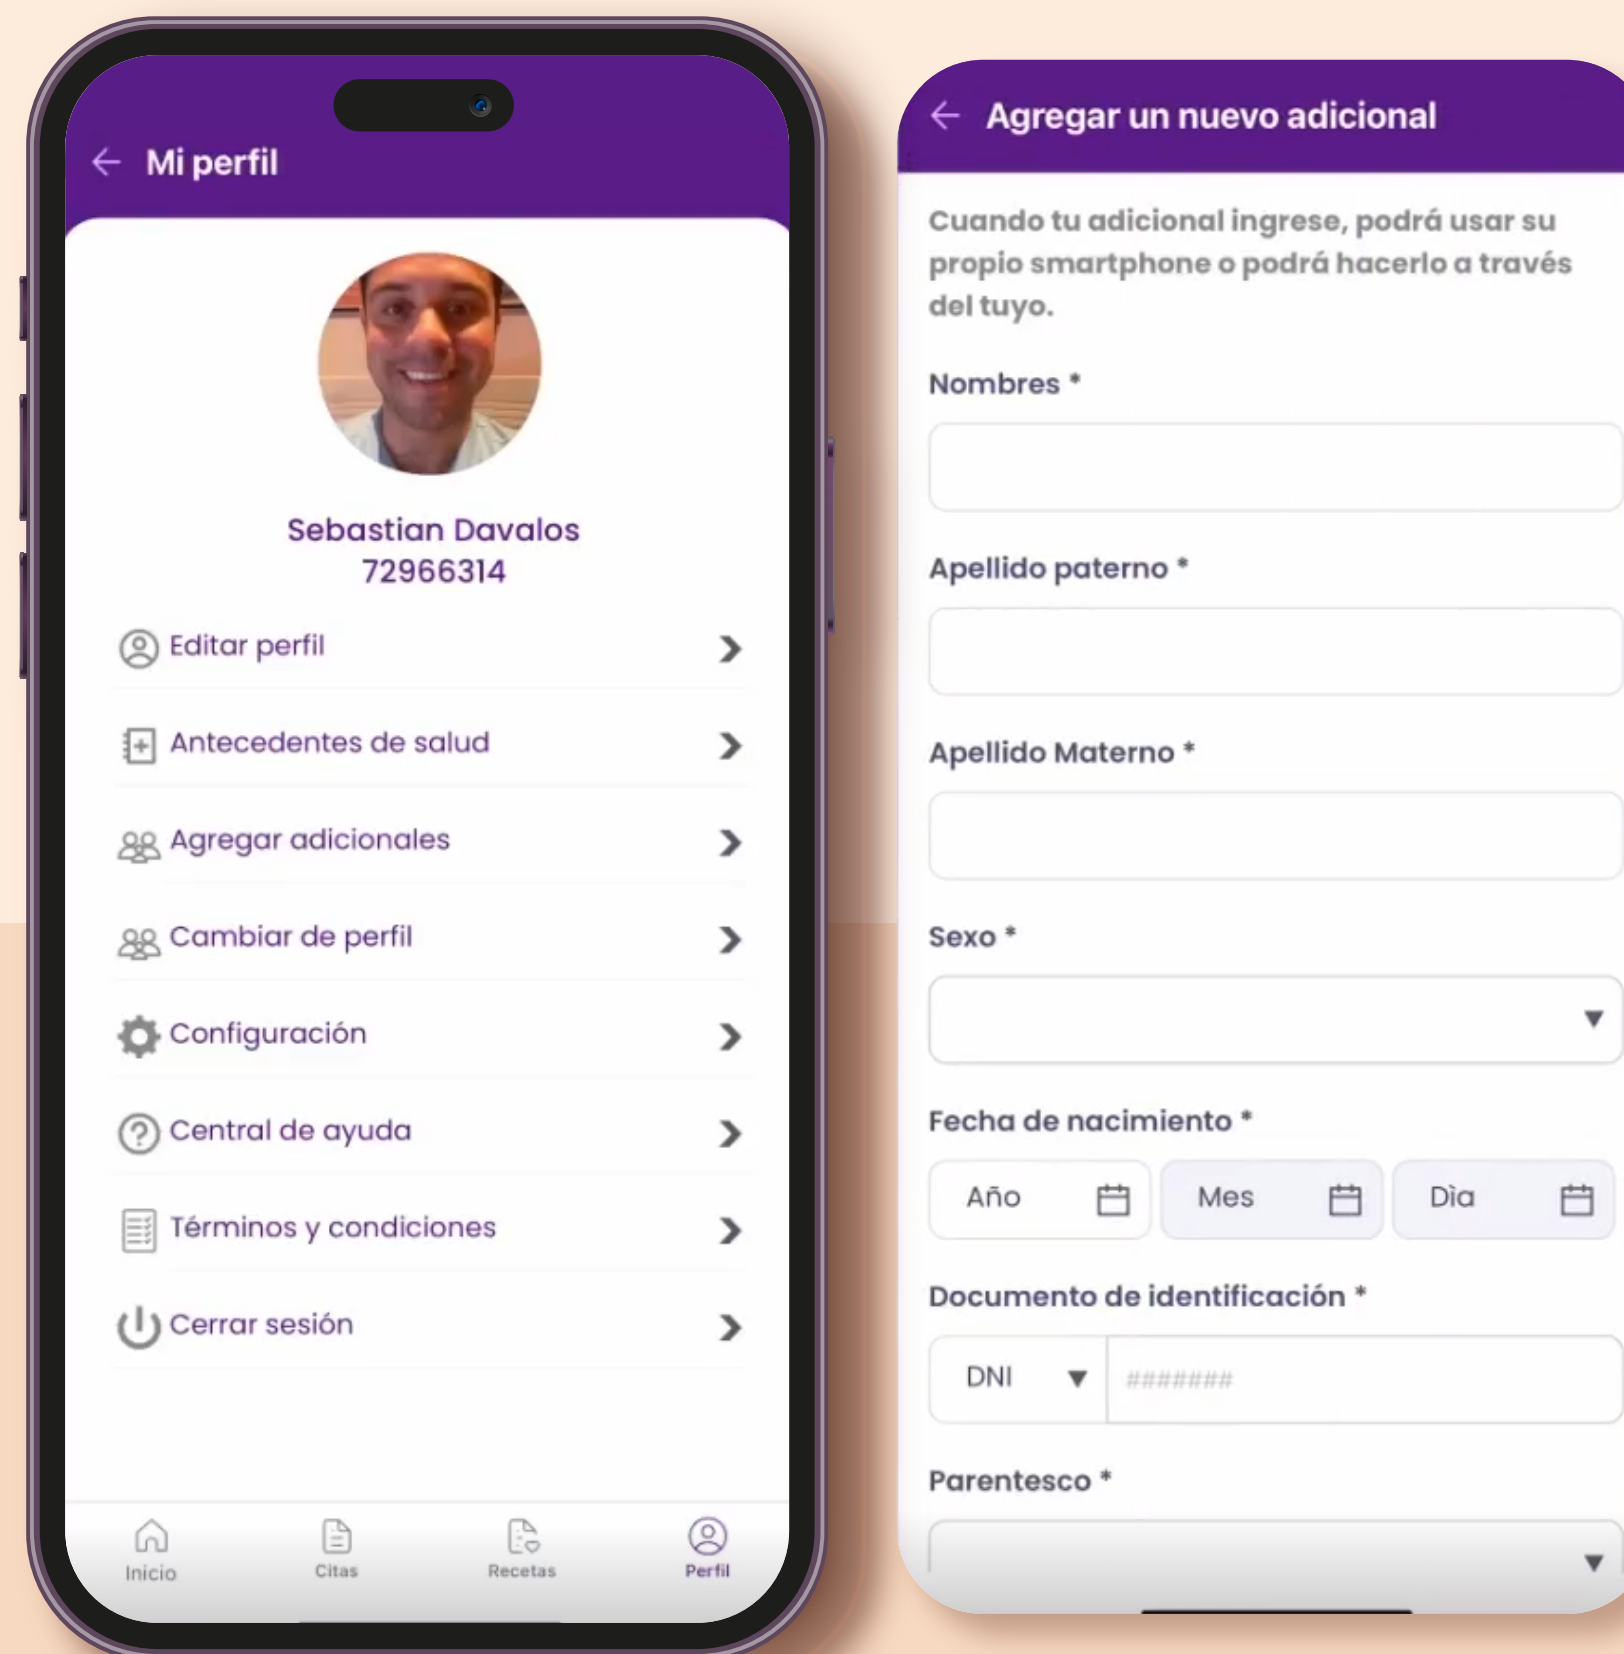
← Mi perfil

Sebastian Davalos
72966314

Editar perfil

Antecedentes de salud

Agregar adicionales

Cambiar de perfil

Configuración

Central de ayuda

Términos y condiciones

Cerrar sesión

Inicio
Citas
Recetas
Perfil

← Agregar un nuevo adicional

Cuando tu adicional ingrese, podrá usar su propio smartphone o podrá hacerlo a través del tuyo.

Nombres *

Apellido paterno *

Apellido Materno *

Sexo *

Fecha de nacimiento *

Año
Mes
Dìa

Documento de identificación *

DNI
#######

Parentesco *